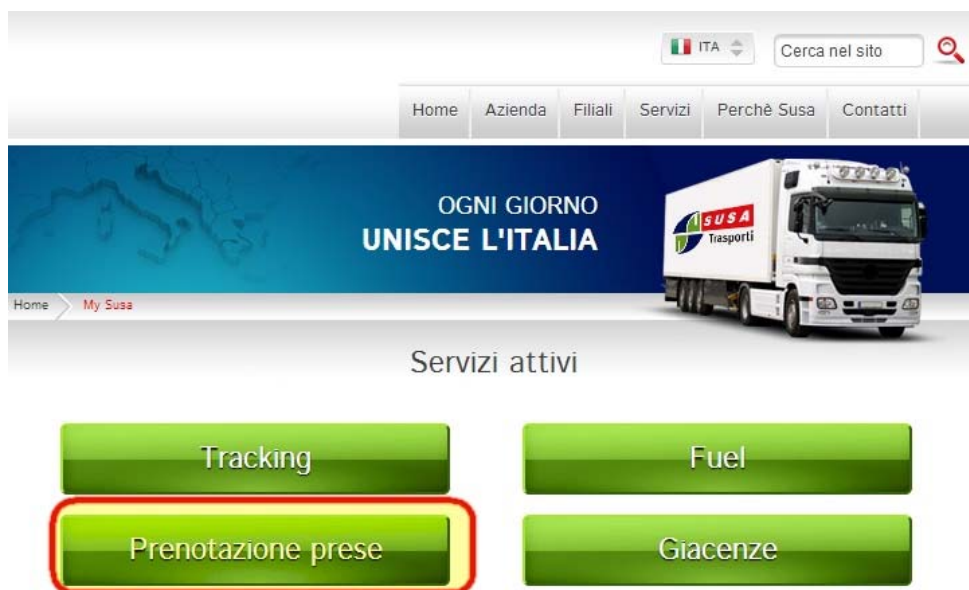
ITA

Cerca nel sito

Home | Azienda | Filiali | Servizi | Perchè Susa | Contatti

OGNI GIORNO
UNISCE L'ITALIA

SUSA Trasporti

Home > My Susa

Servizi attivi

Tracking

Fuel

Prenotazione prese

Giacenze